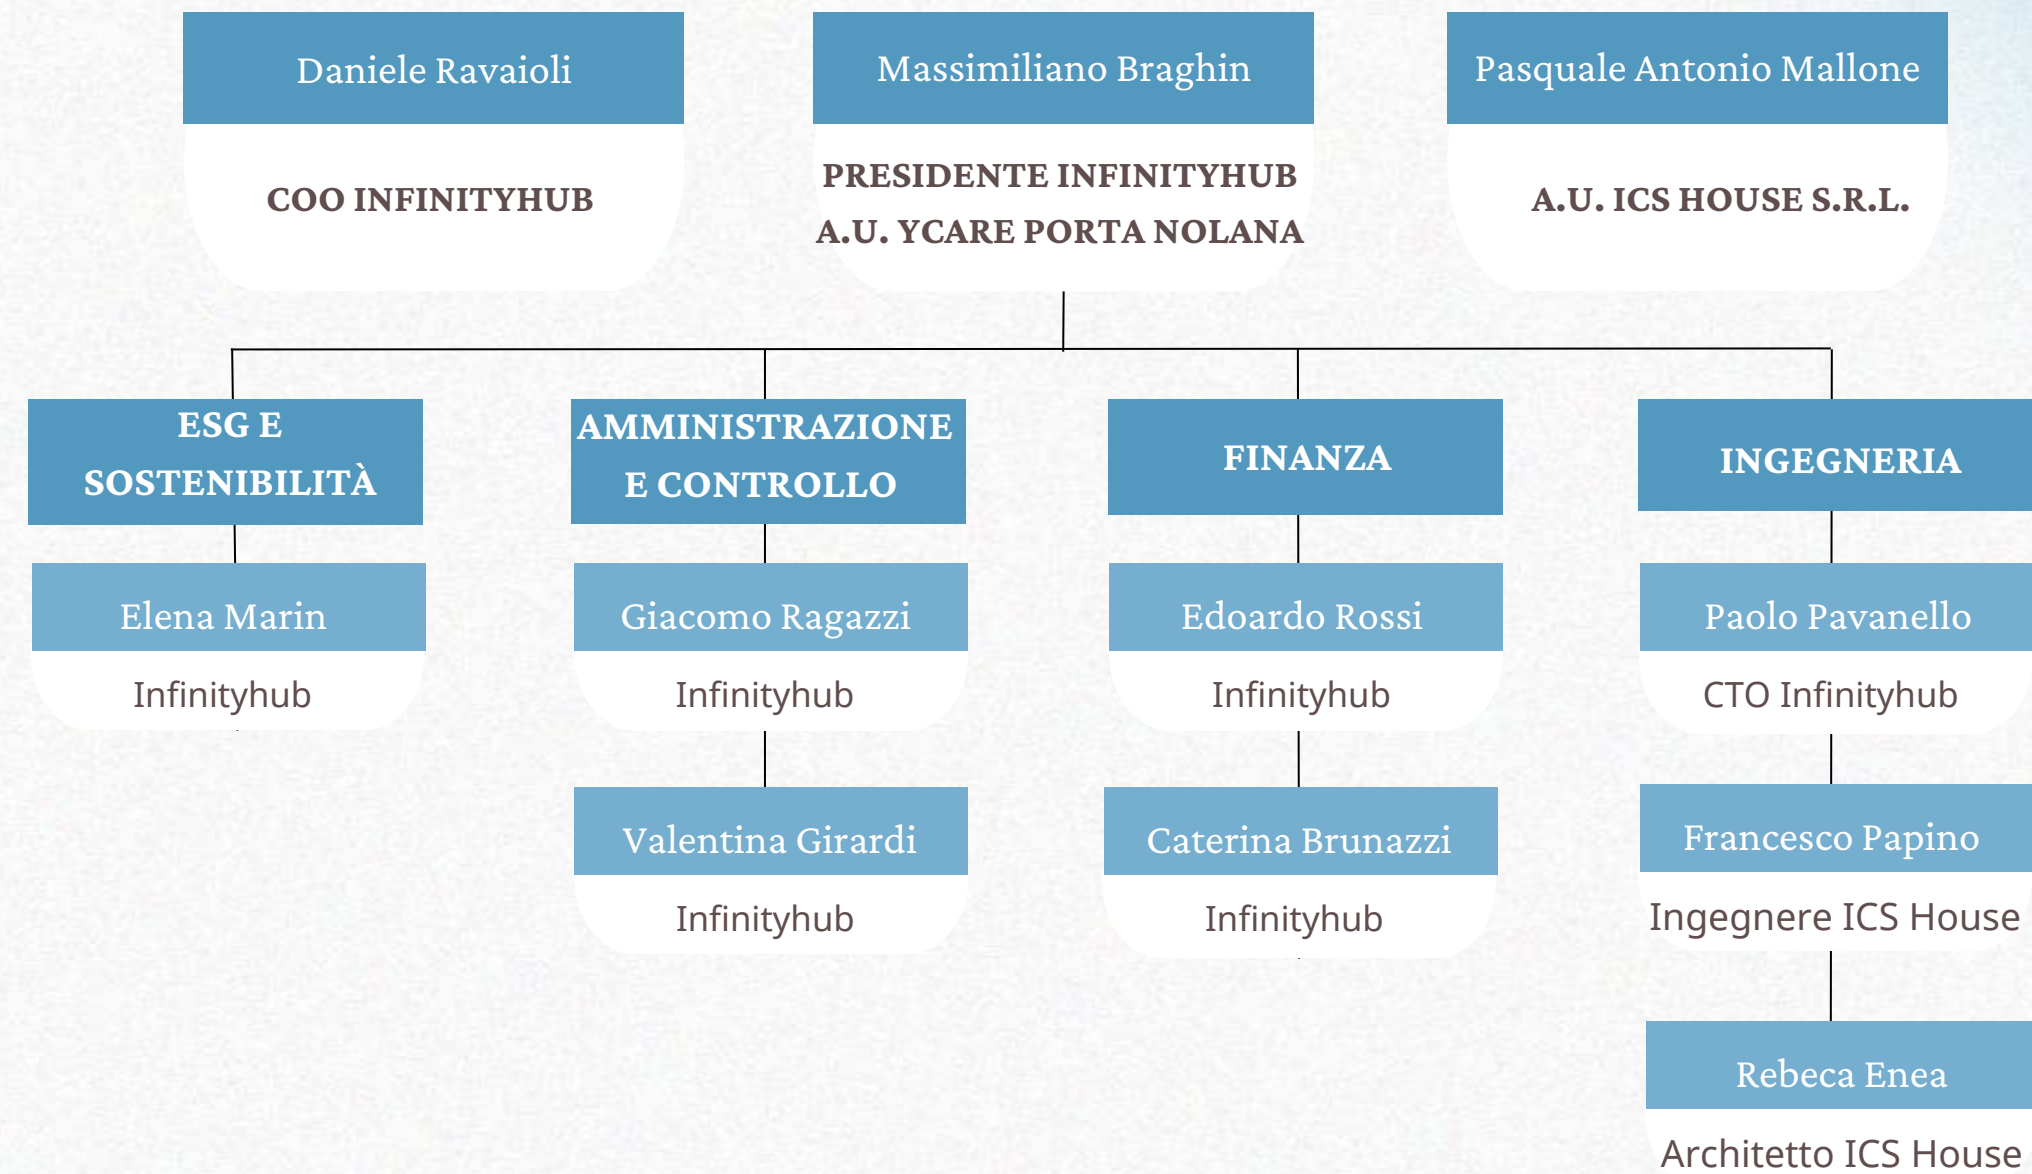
Daniele Ravaioli

COO INFINITYHUB

Massimiliano Braghin

PRESIDENTE INFINITYHUB
A.U. YCARE PORTA NOLANA

Pasquale Antonio Mallone

A.U. ICS HOUSE S.R.L.

ESG E SOSTENIBILITÀ

Elena Marin

Infinityhub

AMMINISTRAZIONE E CONTROLLO

Giacomo Ragazzi

Infinityhub

Valentina Girardi

Infinityhub

FINANZA

Edoardo Rossi

Infinityhub

Caterina Brunazzi

Infinityhub

INGEGNERIA

Paolo Pavanello

CTO Infinityhub

Francesco Papino

Ingegnere ICS House

Rebeca Enea

Architetto ICS House